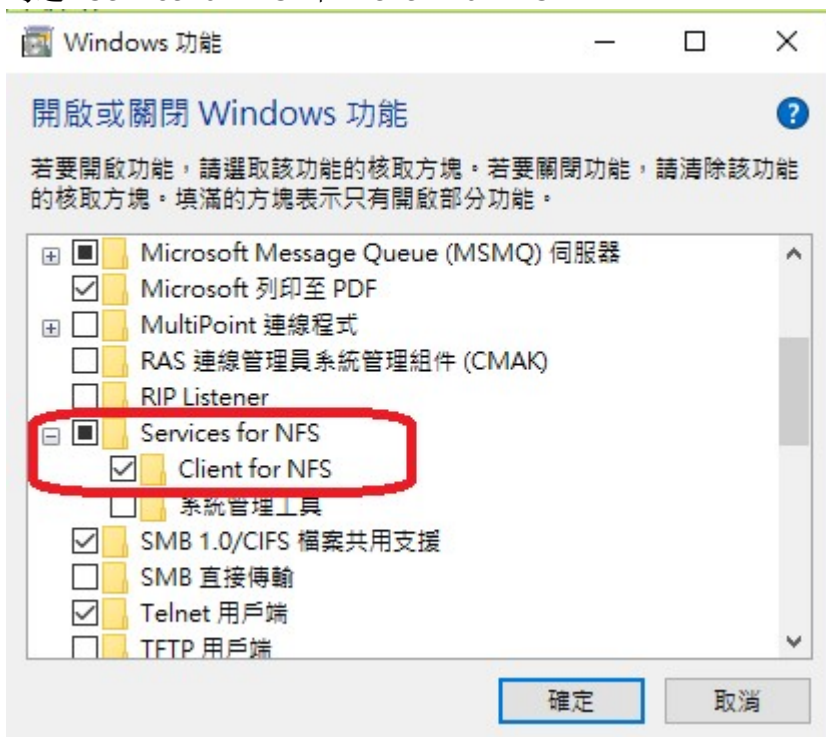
Windows 功能

開啟或關閉 Windows 功能

若要開啟功能，請選取該功能的核取方塊。若要關閉功能，請清除該功能的核取方塊。填滿的方塊表示只有開啟部分功能。

Microsoft Message Queue (MSMQ) 伺服器
Microsoft 列印至 PDF
MultiPoint 連線程式
RAS 連線管理員系統管理組件 (CMAK)
RIP Listener
Services for NFS
Client for NFS
系統管理工具
SMB 1.0/CIFS 檔案共用支援
SMB 直接傳輸
Telnet 用戶端
TFTP 用戶端

確定
取消